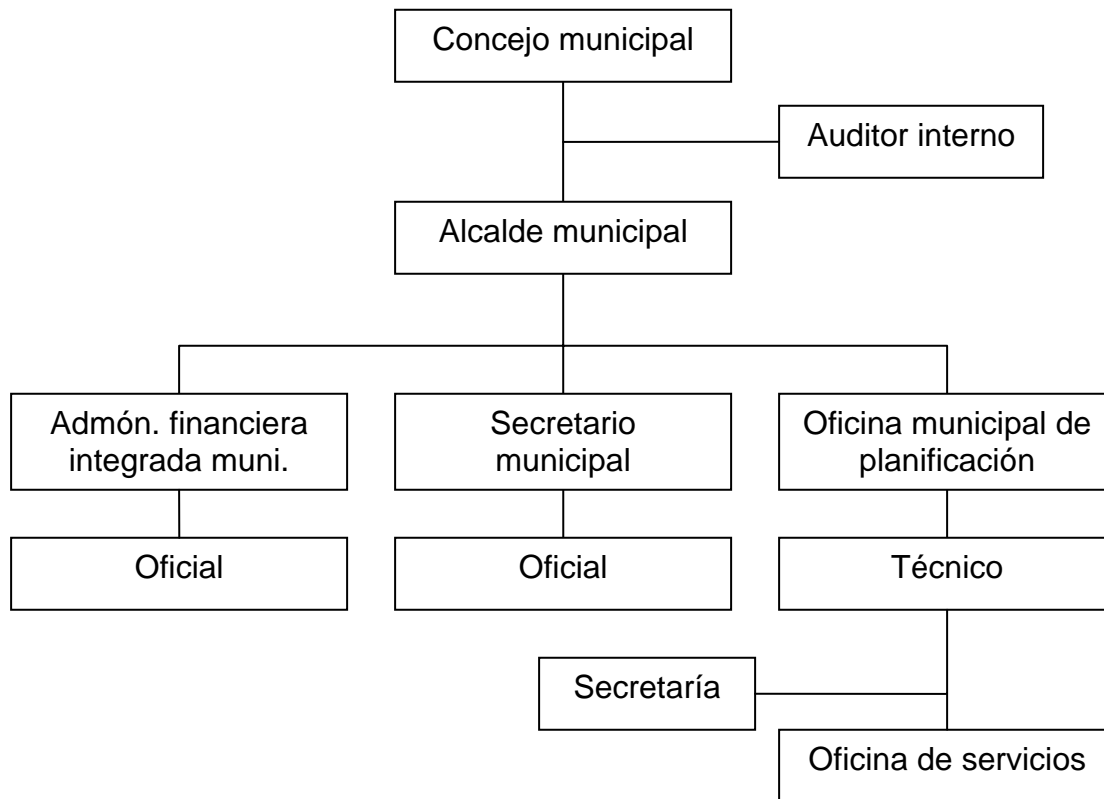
Concejo municipal

Auditor interno

Alcalde municipal

Admón. financiera integrada muni.

Secretario municipal

Oficina municipal de planificación

Oficial

Oficial

Técnico

Secretaría

Oficina de servicios